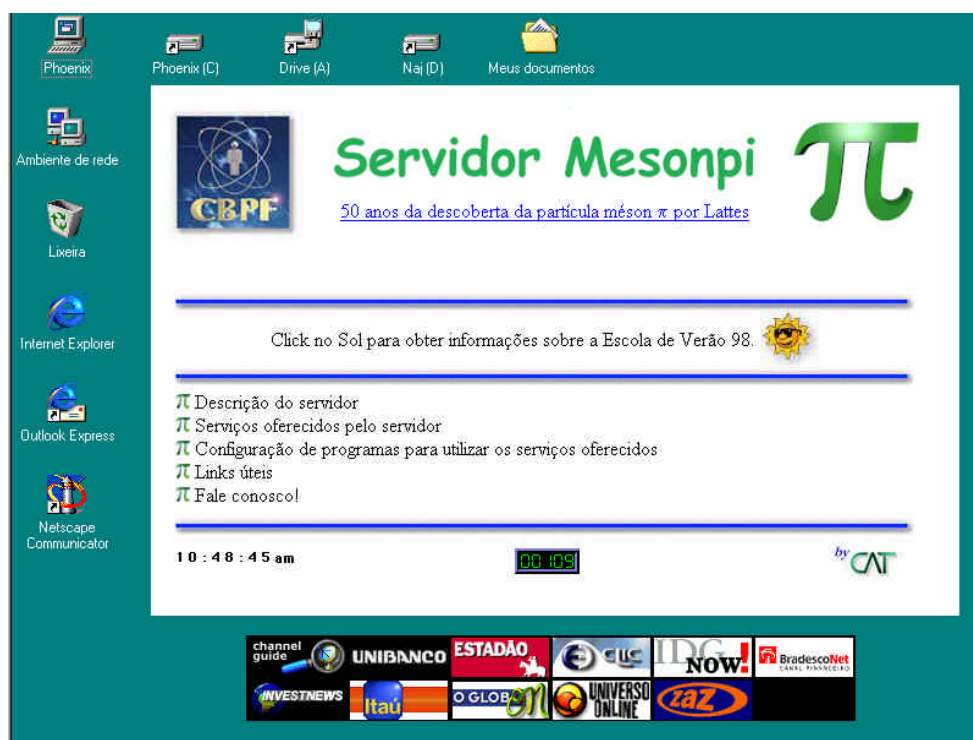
Phoenix

Phoenix (C)

Drive (A)

Naj (D)

Meus documentos

Ambiente de rede

Lixeira

Internet Explorer

Outlook Express

Netscape Communicator

CBPF

Servidor Mesonpi

$\pi$

50 anos da descoberta da partícula méson $\pi$ por Lattes

Click no Sol para obter informações sobre a Escola de Verão 98.

$\pi$ Descrição do servidor
$\pi$ Serviços oferecidos pelo servidor
$\pi$ Configuração de programas para utilizar os serviços oferecidos
$\pi$ Links úteis
$\pi$ Fale conosco!

10 : 48 : 45 am

00109

by CAT

channel guide

UNIBANCO

ESTADÃO

CLIC

IDG NOW!

BradescoNet CANAL FINANCEIRO

INVESTNEWS

Itaú

O GLOBO ON

UNIVERSO ONLINE

zaz